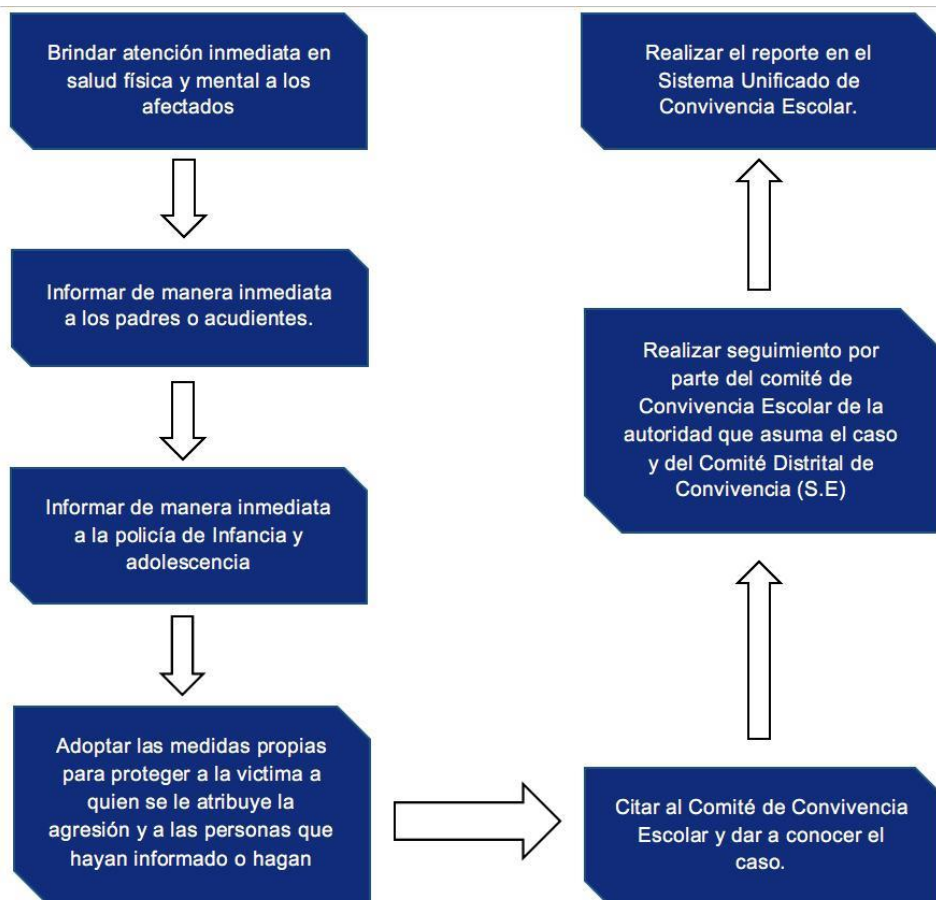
Brindar atención inmediata en salud física y mental a los afectados

Informar de manera inmediata a los padres o acudientes.

Informar de manera inmediata a la policía de Infancia y adolescencia

Adoptar las medidas propias para proteger a la victima a quien se le atribuye la agresión y a las personas que hayan informado o hagan

Citar al Comité de Convivencia Escolar y dar a conocer el caso.

Realizar seguimiento por parte del comité de Convivencia Escolar de la autoridad que asuma el caso y del Comité Distrital de Convivencia (S.E)

Realizar el reporte en el Sistema Unificado de Convivencia Escolar.